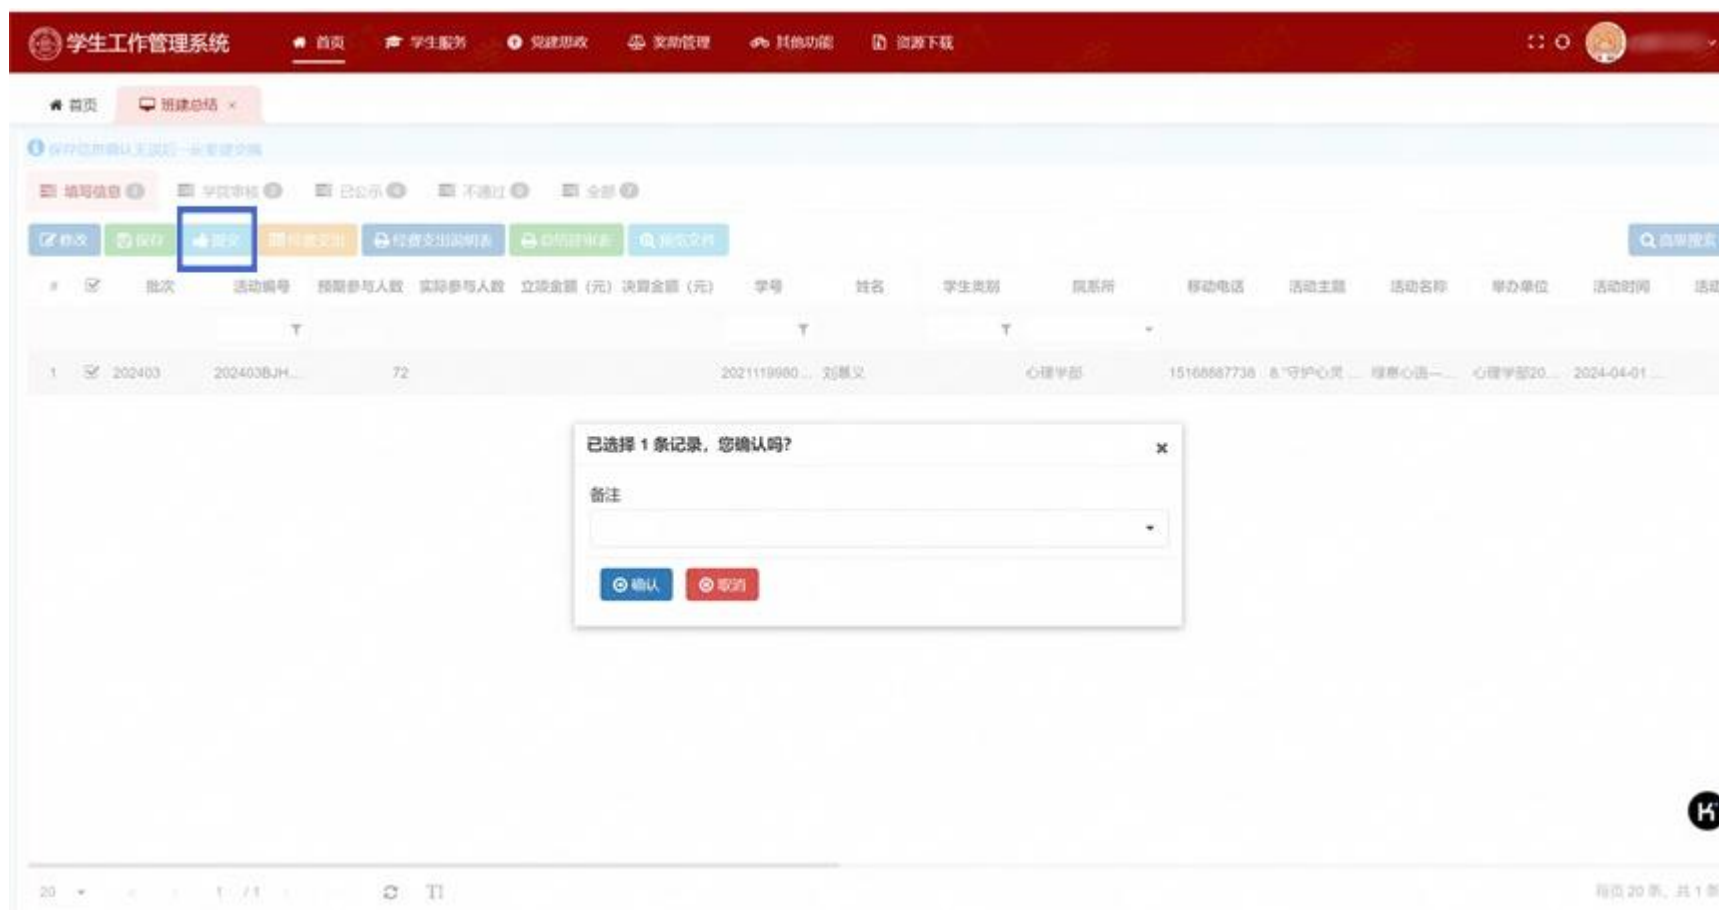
学生工作管理系统 首页 学生服务 党建思政 奖助管理 其他功能 资源下载

首页 班建总结 ×

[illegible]

填写信息 0 学院审核 0 已公示 0 不通过 0 全部 0

修改 保存 提交 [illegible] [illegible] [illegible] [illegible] 简单搜索

| # | | 批次 | 活动编号 | 预期参与人数 | 实际参与人数 | 立项金额（元） | 决算金额（元） | 学号 | 姓名 | 学生类别 | 院系所 | 移动电话 | 活动主题 | 活动名称 | 举办单位 | 活动时间 | 活动 |
|---|---|---|---|---|---|---|---|---|---|---|---|---|---|---|---|---|---|
| 1 | | 202403 | 202403BJH... | 72 | | | | 2021119980... | 刘展义 | | 心理学部 | 15168887738 | 8."守护心灵... | 绿意心语—... | 心理学部20... | 2024-04-01... | |

已选择 1 条记录，您确认吗?

备注

确认 取消

20 1 / 1

每页 20 条，共 1 条